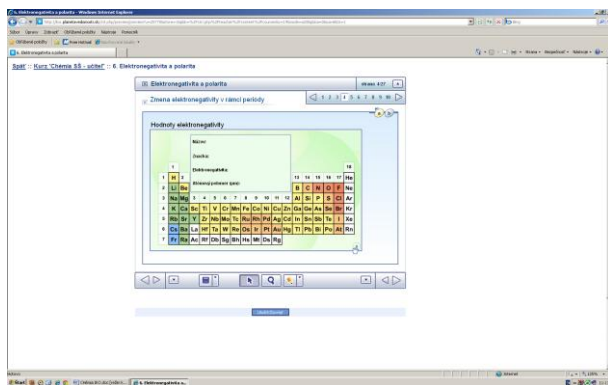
6. Elektronegativita a polarita - Windows Internet Explorer

Súbor Úpravy Zobraziť Obľúbené položky Nástroje Pomocník

Obľúbené položky

6. Elektronegativita a polarita

Späť :: Kurz "Chémia SŠ - učiteľ" :: 6. Elektronegativita a polarita

Elektronegativita a polarita

strana 4/27

Zmena elektronegativity v rámci periódy

1 2 3 4 5 6 7 8 9 10

Hodnoty elektronegativity

Názov:

Značka:

Elektronegativita:

Atómový polomer (pm):

| 1 | 2 | | | | | | | | | | | 13 | 14 | 15 | 16 | 17 | 18 |
|---|---|---|---|---|---|---|---|---|---|---|---|---|---|---|---|---|---|
| H | | | | | | | | | | | | | | | | | He |
| Li | Be | | | | | | | | | | | B | C | N | O | F | Ne |
| Na | Mg | 3 | 4 | 5 | 6 | 7 | 8 | 9 | 10 | 11 | 12 | Al | Si | P | S | Cl | Ar |
| K | Ca | Sc | Ti | V | Cr | Mn | Fe | Co | Ni | Cu | Zn | Ga | Ge | As | Se | Br | Kr |
| Rb | Sr | Y | Zr | Nb | Mo | Tc | Ru | Rh | Pd | Ag | Cd | In | Sn | Sb | Te | I | Xe |
| Cs | Ba | La | Hf | Ta | W | Re | Os | Ir | Pt | Au | Hg | Tl | Pb | Bi | Po | At | Rn |
| Fr | Ra | Ac | Rf | Db | Sg | Bh | Hs | Mt | Ds | Rg | | | | | | | |

Internet

Štart

6. Elektronegativita a...